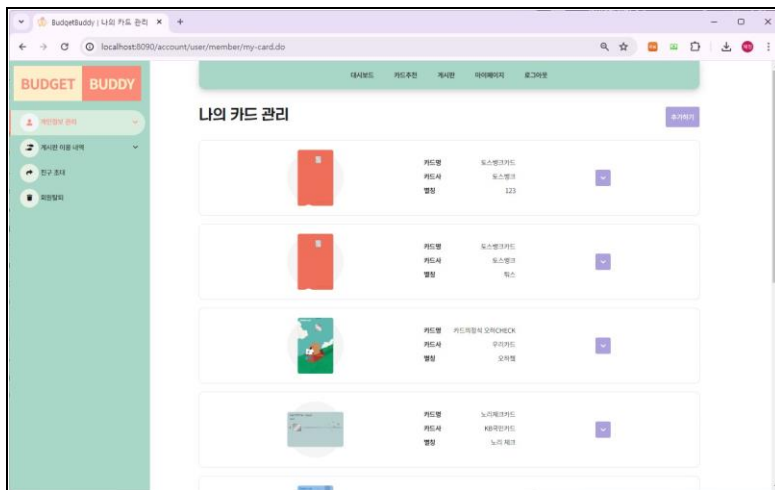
BudgetBuddy | 나의 카드 관리 ×

localhost:8090/account/user/member/my-card.do

BUDGET BUDDY

개인정보 관리

게시판 이용 내역

친구 초대

회원탈퇴

대시보드 카드추천 게시판 마이페이지 로그아웃

나의 카드 관리

추가하기

| | |
|---|---|
| 카드명 | 토스뱅크카드 |
| 카드사 | 토스뱅크 |
| 별칭 | 123 |

| | |
|---|---|
| 카드명 | 토스뱅크카드 |
| 카드사 | 토스뱅크 |
| 별칭 | 픽스 |

| | |
|---|---|
| 카드명 | 카드의정석 오하CHECK |
| 카드사 | 우리카드 |
| 별칭 | 오하청 |

| | |
|---|---|
| 카드명 | 노리체크카드 |
| 카드사 | KB국민카드 |
| 별칭 | 노리 체크 |